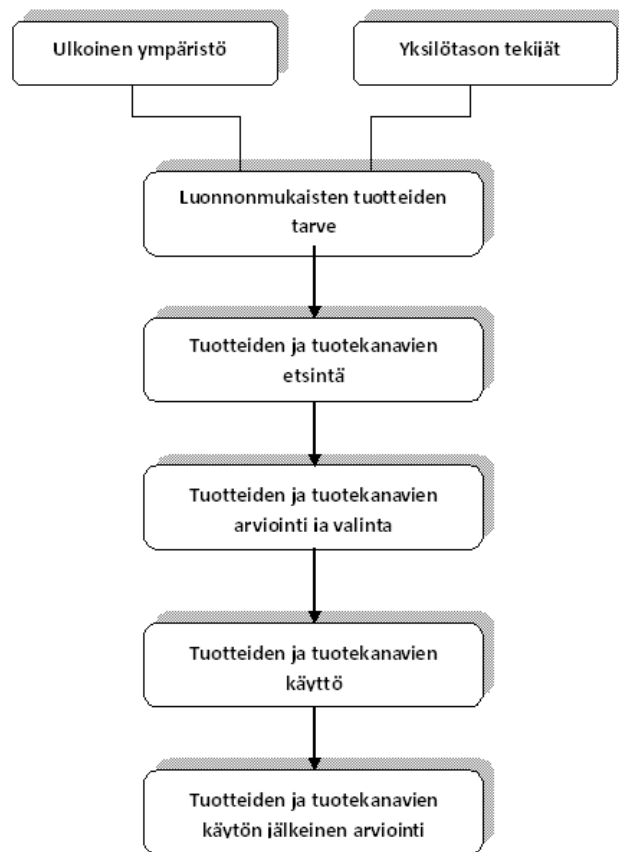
Ulkoinen ympäristö

Yksilötason tekijät

Luonnonmukaisten tuotteiden tarve

Tuotteiden ja tuotekanavien etsintä

Tuotteiden ja tuotekanavien arviointi ia valinta

Tuotteiden ja tuotekanavien käyttö

Tuotteiden ja tuotekanavien käytön jälkeinen arviointi